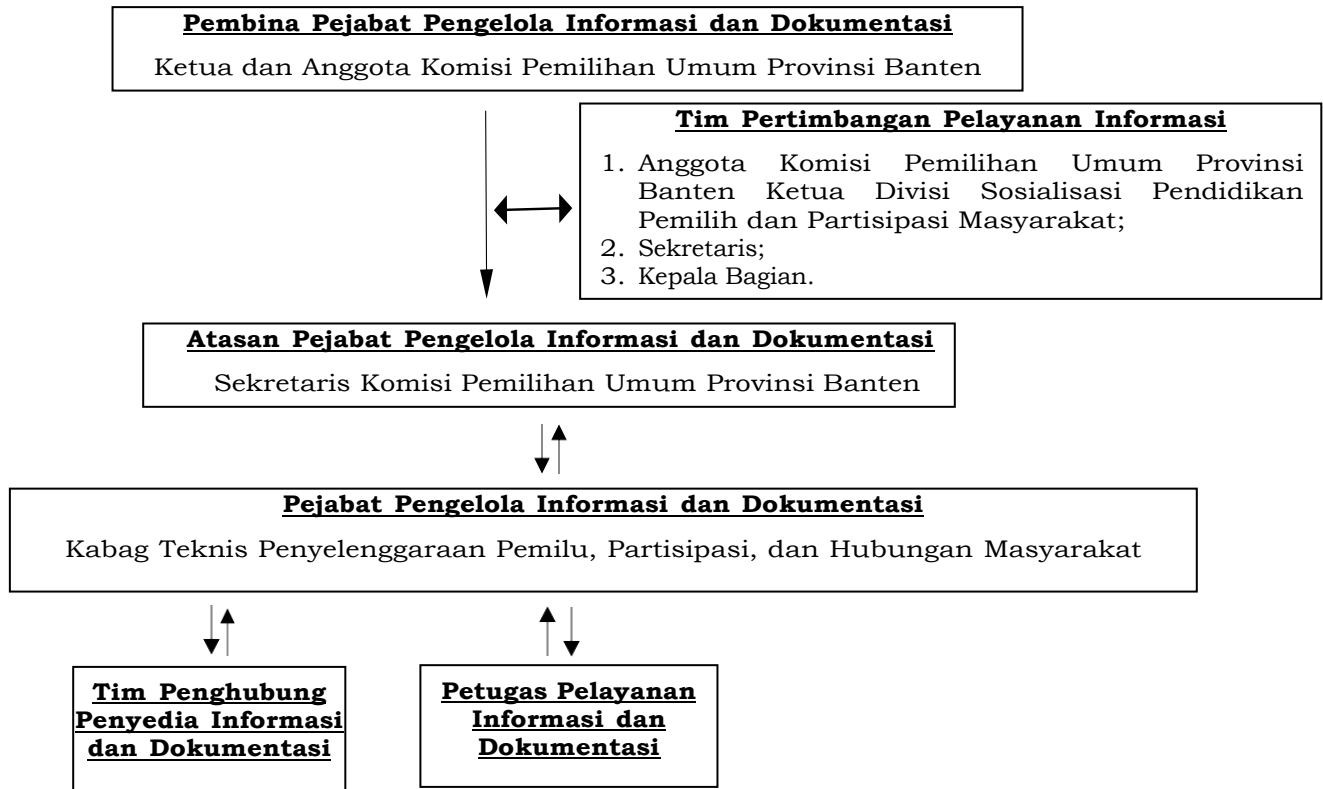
Pembina Pejabat Pengelola Informasi dan Dokumentasi

Ketua dan Anggota Komisi Pemilihan Umum Provinsi Banten

Tim Pertimbangan Pelayanan Informasi

1. Anggota Komisi Pemilihan Umum Provinsi Banten Ketua Divisi Sosialisasi Pendidikan Pemilih dan Partisipasi Masyarakat;
2. Sekretaris;
3. Kepala Bagian.

Atasan Pejabat Pengelola Informasi dan Dokumentasi

Sekretaris Komisi Pemilihan Umum Provinsi Banten

Pejabat Pengelola Informasi dan Dokumentasi

Kabag Teknis Penyelenggaraan Pemilu, Partisipasi, dan Hubungan Masyarakat

Tim Penghubung Penyedia Informasi dan Dokumentasi

Petugas Pelayanan Informasi dan Dokumentasi